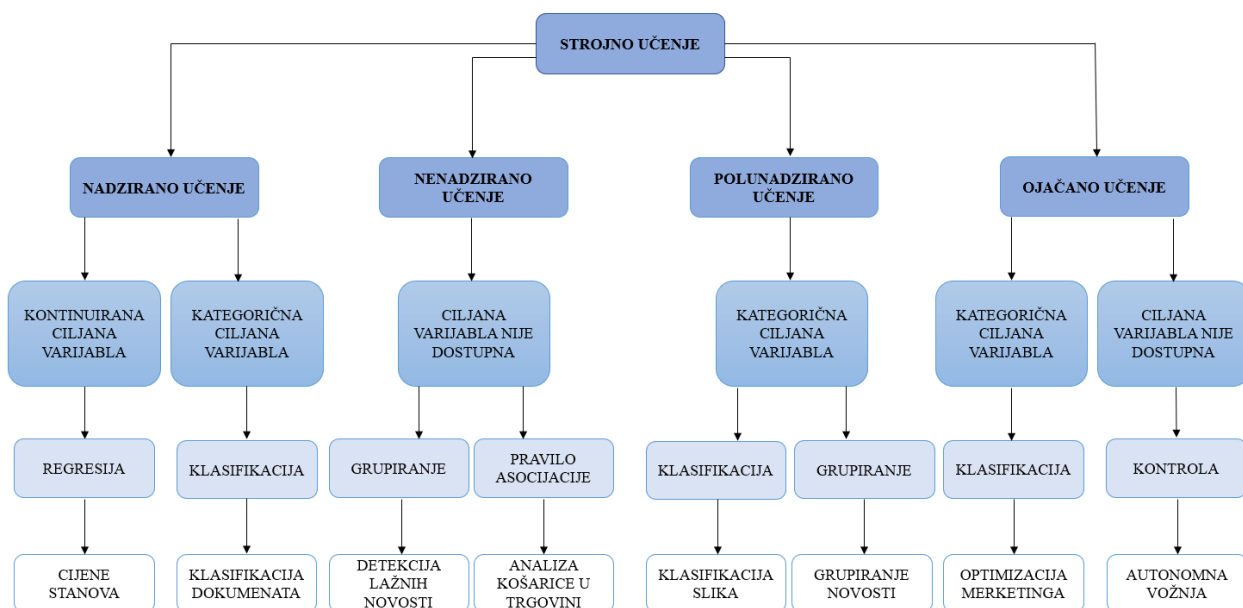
STROJNO UČENJE

NADZIRANO UČENJE

KONTINUIRANA CILJANA VARIJABLA

REGRESIJA

CIJENE STANOVA

KATEGORIČNA CILJANA VARIJABLA

KLASIFIKACIJA

KLASIFIKACIJA DOKUMENATA

NENADZIRANO UČENJE

CILJANA VARIJABLA NIJE DOSTUPNA

GRUPIRANJE

DETEKCIJA LAŽNIH NOVOSTI

PRAVILO ASOCIJACIJE

ANALIZA KOŠARICE U TRGOVINI

POLUNADZIRANO UČENJE

KATEGORIČNA CILJANA VARIJABLA

KLASIFIKACIJA

KLASIFIKACIJA SLIKA

GRUPIRANJE

GRUPIRANJE NOVOSTI

OJAČANO UČENJE

KATEGORIČNA CILJANA VARIJABLA

KLASIFIKACIJA

OPTIMIZACIJA MERKETINGA

CILJANA VARIJABLA NIJE DOSTUPNA

KONTROLA

AUTONOMNA VOŽNJA